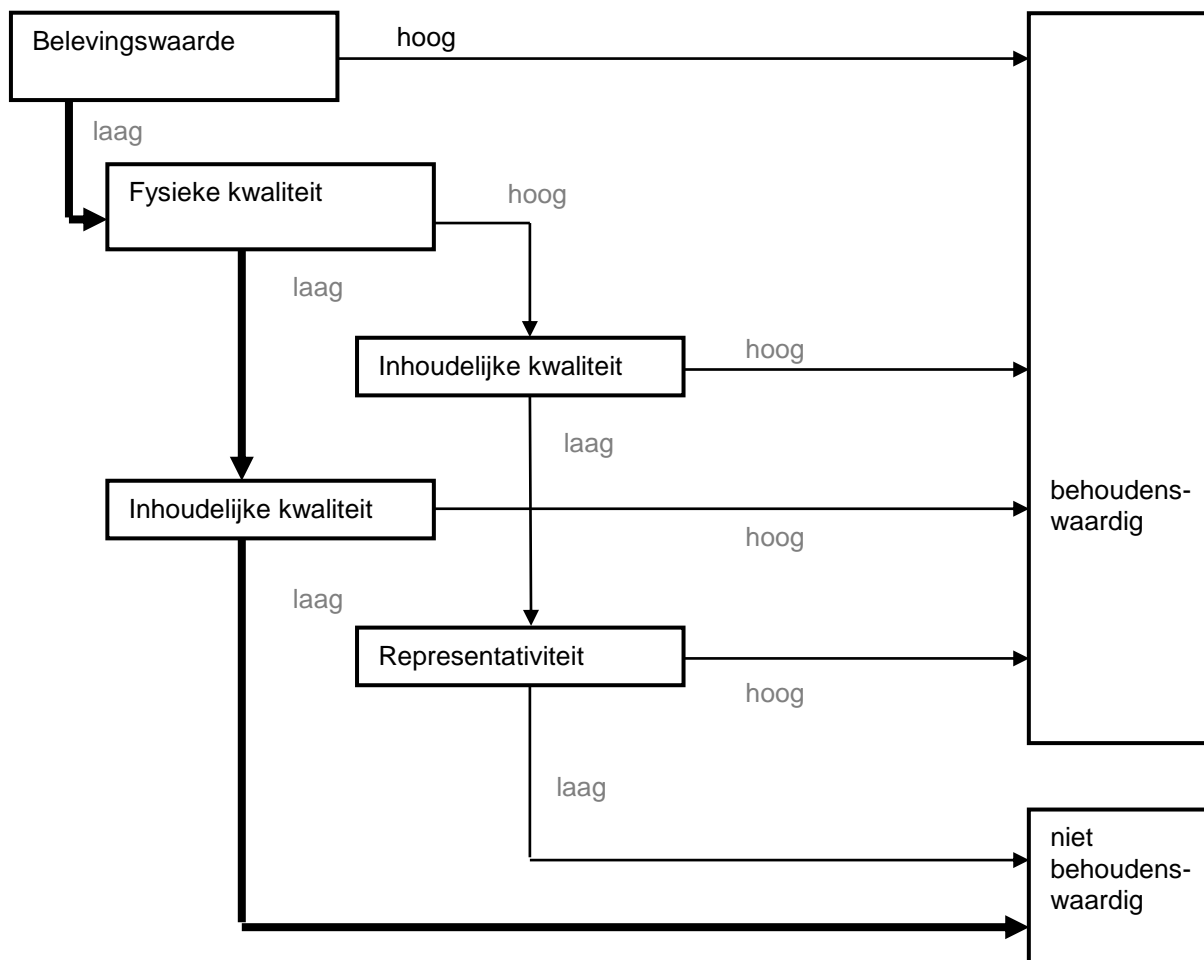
Belevingswaarde

hoog

laag

Fysieke kwaliteit

hoog

laag

Inhoudelijke kwaliteit

hoog

laag

Inhoudelijke kwaliteit

hoog

laag

Representativiteit

hoog

laag

behoudenswaardig

niet behoudenswaardig